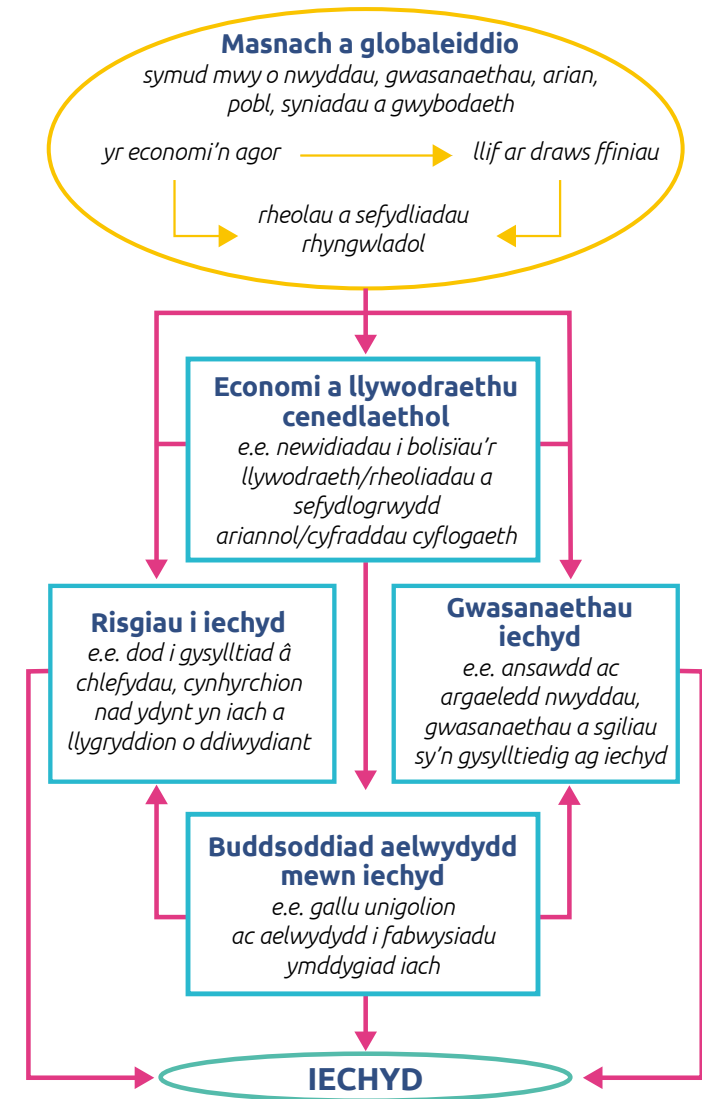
Masnach a globaleiddio
symud mwy o nwyddau, gwasanaethau, arian, pobl, syniadau a gwybodaeth

yr economi'n agor

llif ar draws ffiniau

rheolau a sefydliadau rhyngwladol

Economi a llywodraethu cenedlaethol
e.e. newidiadau i bolisïau'r llywodraeth/rheoliadau a sefydlogrwydd ariannol/cyfraddau cyflogaeth

Risgiau i iechyd
e.e. dod i gysylltiad â chlefydau, cynhyrchion nad ydynt yn iach a llygryddion o ddiwydiant

Gwasanaethau iechyd
e.e. ansawdd ac argaeledd nwyddau, gwasanaethau a sgiliau sy'n gysylltiedig ag iechyd

Buddsoddiad aelwydydd mewn iechyd
e.e. gallu unigolion ac aelwydydd i fabwysiadu ymddygiad iach

IECHYD